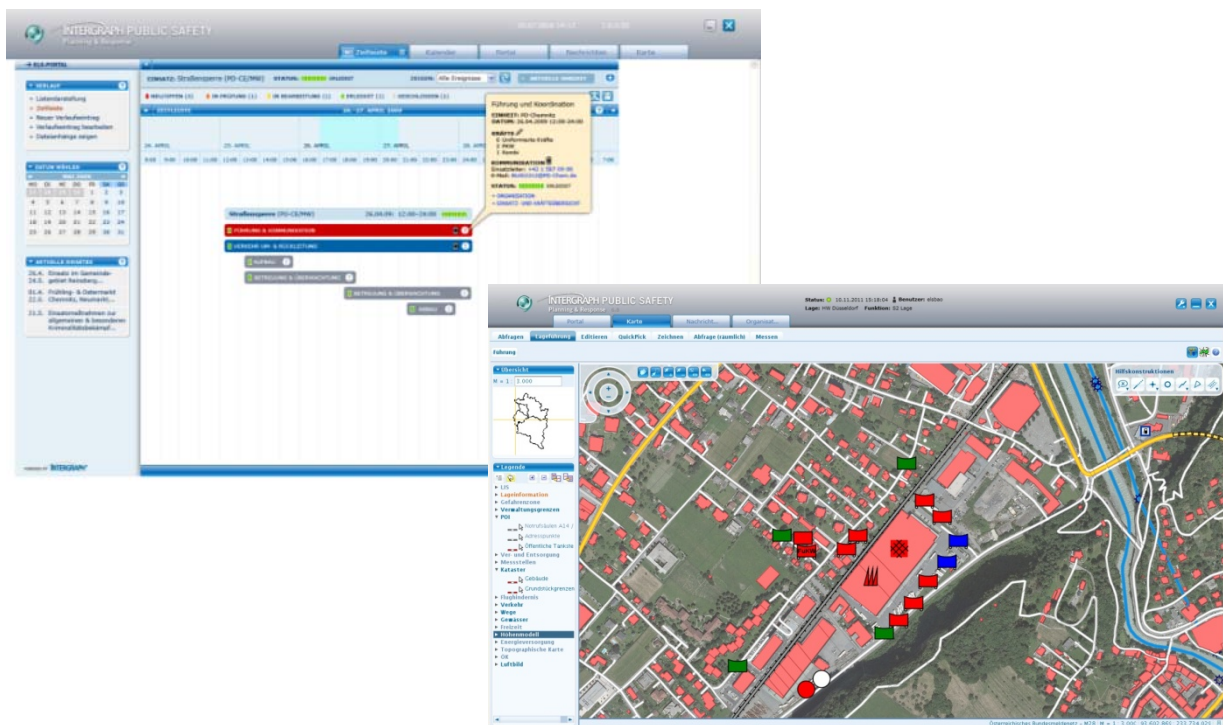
INTERGRAPH PUBLIC SAFETY
Planning & Response

Zeitleiste
Kalender
Portal
Nachrichten
Karte

ELS-PORTAL

VERLAUF
Listendarstellung
Zeitleiste
Neuer Verlaufseintrag
Verlaufseintrag bearbeiten
Dateianhänge zeigen

DATUM WÄHLEN
MAI 2009
MO DI MI DO FR SA SO
1 2 3
4 5 6 7 8 9 10
11 12 13 14 15 16 17
18 19 20 21 22 23 24
25 26 27 28 29 30 31

AKTUELLE EINSÄTZE
26.4. Einsatz im Gemeindegebiet Reinsberg...
21.4. Frühlings- & Ostermarkt Chemnitz, Neumarkt...
21.3. Einsatzmaßnahmen zur allgemeinen & besonderen Kriminalitätsbekämpf...

EINSATZ: Straßensperre (PD-C5/MW) STATUS: ERLEDIGT
ZEIGEN: Alle Ereignisse

NEU OFFEN (1) IN PRÜFUNG (1) IN BEARBEITUNG (1) ERLEDIGT (1) GESCHLOSSEN (1)

ZEITLEISTE 26.-27. APRIL 2009

24. APRIL 25. APRIL 26. APRIL 27. APRIL

Führung und Koordination
EINSATZ: PD Chemnitz
DATUM: 26.04.2009 12:00-24:00
KRÄFTE
6 Uniformierte Kräfte
2 PKW
1 Kombi
KOMMUNIKATION
ORGANISATION
EINSATZ- UND KRÄFTEÜBERSICHT

Straßensperre (PD-C5/MW) 26.04.09: 12:00-24:00
FÜHRUNG & KOMMUNIKATION
VERKEHR UM- & RÜCKLEITUNG
AUFBAU
BETREUUNG & ÜBERWACHUNG
BETREUUNG & ÜBERWACHUNG
ABBAU

INTERGRAPH

INTERGRAPH PUBLIC SAFETY
Planning & Response

Status: 18.11.2011 15:18:04 Benutzer: ebbe
Lage: HW Düsseldorf Funktion: S2 Lage

Portal
Karte
Nachricht...
Organisat...

Abfragen Lageführung Editieren QuickPick Zeichnen Abfrage (räumlich) Messen

Führung

Übersicht
M = 1: 2.000

Hilfskonstruktionen

Legende
LIS
Lageinformation
Gefahrenzone
Verwaltungsgrenzen
POI
Feuerwehren A14
Öffentliche Tankste
Ver- und Entsorgung
Messstellen
Kataster
Gebäude
Grundstücksgrenzen
Flughindernis
Verkehr
Wege
Gewässer
Freizeit
Höhenmodell
Energieversorgung
Topographische Karte
ÖK
Luftbild

Österreichisches Bundesmeldenetz - M28 M = 1 : 2.000